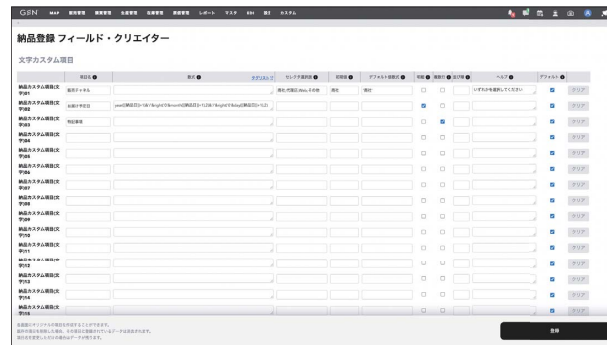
GEN MAP 販売管理 購買管理 在庫管理 生産管理 原価管理 レポート マスタ EDI 自社 カスタム

納品登録 フィールド・クリエイター

文字カスタム項目

| | 項目名 | 数式 | セレクト式選択肢 | 初期値 | デフォルト値候補 | 必須 | 複数行 | 並び順 | ヘルプ | デフォルト | |
|---|---|---|---|---|---|---|---|---|---|---|---|
| 納品カスタム項目(文字)01 | 配送ドライバ | | 山田,佐藤,鈴木,その他 | 山田 | 佐藤 | | | | いずれかを選択してください | | クリア |
| 納品カスタム項目(文字)02 | 出荷日付文字 | year([納品日])+"年"+right("0"+month([納品日]),2)+"月"+right("0"+day([納品日]),2) | | | | | | | | | クリア |
| 納品カスタム項目(文字)03 | 特記事項 | | | | | | | | | | クリア |
| 納品カスタム項目(文字)04 | | | | | | | | | | | クリア |
| 納品カスタム項目(文字)05 | | | | | | | | | | | クリア |
| 納品カスタム項目(文字)06 | | | | | | | | | | | クリア |
| 納品カスタム項目(文字)07 | | | | | | | | | | | クリア |
| 納品カスタム項目(文字)08 | | | | | | | | | | | クリア |
| 納品カスタム項目(文字)09 | | | | | | | | | | | クリア |
| 納品カスタム項目(文字)10 | | | | | | | | | | | クリア |
| 納品カスタム項目(文字)11 | | | | | | | | | | | クリア |
| 納品カスタム項目(文字)12 | | | | | | | | | | | クリア |
| 納品カスタム項目(文字)13 | | | | | | | | | | | クリア |
| 納品カスタム項目(文字)14 | | | | | | | | | | | クリア |
| 納品カスタム項目(文字)15 | | | | | | | | | | | クリア |

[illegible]

登録